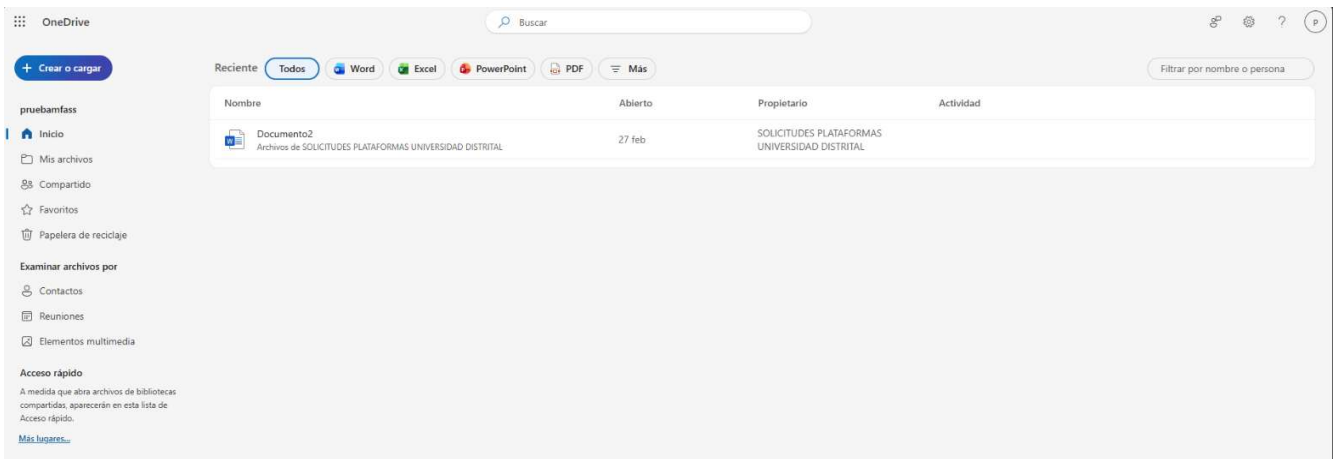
OneDrive

Buscar

P

Crear o cargar

pruebamfass

Inicio

Mis archivos

Compartido

Favoritos

Papelera de reciclaje

Examinar archivos por

Contactos

Reuniones

Elementos multimedia

Acceso rápido

A medida que abra archivos de bibliotecas compartidas, aparecerán en esta lista de Acceso rápido.

Más lugares...

Reciente Todos Word Excel PowerPoint PDF Más

Filtrar por nombre o persona

| Nombre | Abierto | Propietario | Actividad |
|---|---|---|---|
| Documento2 Archivos de SOLICITUDES PLATAFORMAS UNIVERSIDAD DISTRITAL | 27 feb | SOLICITUDES PLATAFORMAS UNIVERSIDAD DISTRITAL | |